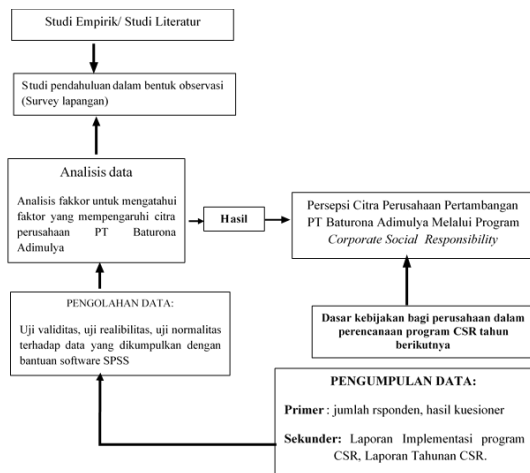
Studi Empirik/ Studi Literatur

Studi pendahuluan dalam bentuk observasi (Survey lapangan)

Analisis data

Analisis fakkor untuk mengatahui faktor yang mempengaruhi citra perusahaan PT Baturona Adimulya

Hasil

Persepsi Citra Perusahaan Pertambangan PT Baturona Adimulya Melalui Program *Corporate Social Responsibility*

PENGOLAHAN DATA:

Uji validitas, uji realibilitas, uji normalitas terhadap data yang dikumpulkan dengan bantuan software SPSS

Dasar kebijakan bagi perusahaan dalam perencanaan program CSR tahun berikutnya

PENGUMPULAN DATA:

Primer : jumlah rsponden, hasil kuesioner

Sekunder: Laporan Implementasi program CSR, Laporan Tahunan CSR.